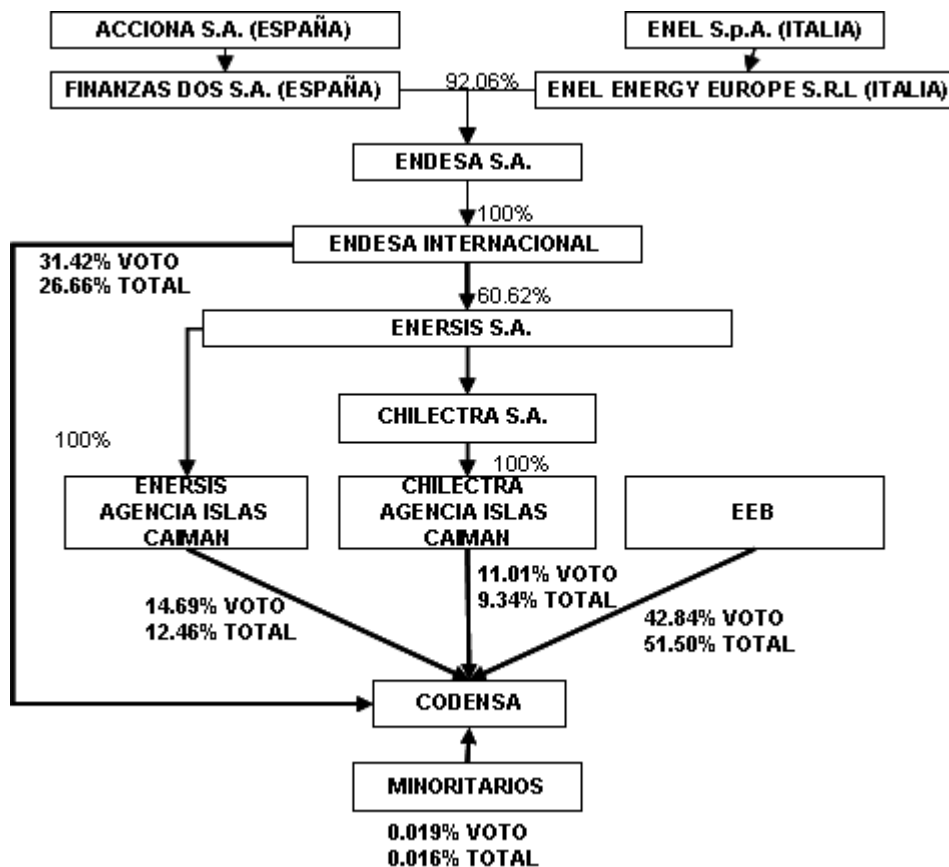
ACCIONA S.A. (ESPAÑA)

ENEL S.p.A. (ITALIA)

FINANZAS DOS S.A. (ESPAÑA)

92.06%

ENEL ENERGY EUROPE S.R.L (ITALIA)

ENDESA S.A.

100%

ENDESA INTERNACIONAL

31.42% VOTO
26.66% TOTAL

60.62%

ENERSIS S.A.

CHILECTRA S.A.

100%

100%

ENERSIS AGENCIA ISLAS CAIMAN

CHILECTRA AGENCIA ISLAS CAIMAN

EEB

14.69% VOTO
12.46% TOTAL

11.01% VOTO
9.34% TOTAL

42.84% VOTO
51.50% TOTAL

CODENSA

MINORITARIOS

0.019% VOTO
0.016% TOTAL